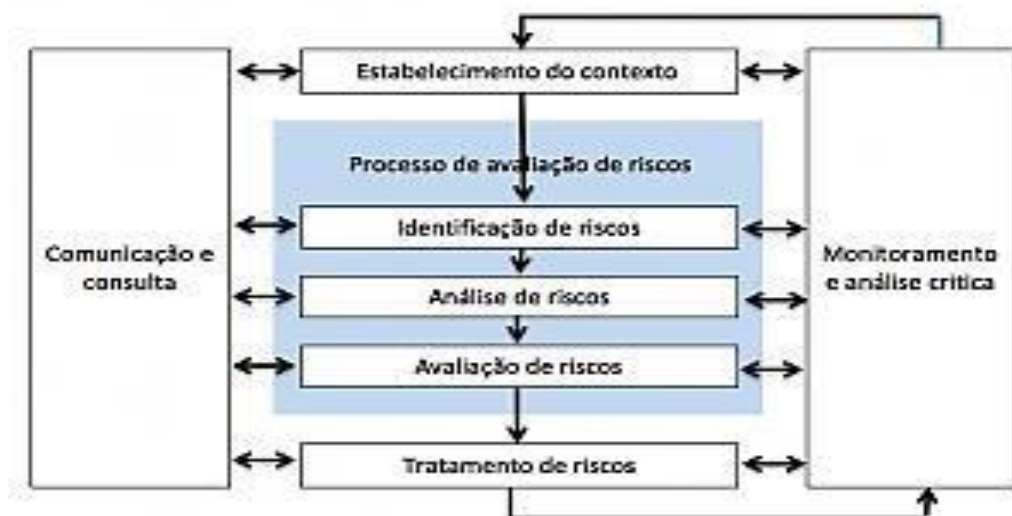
Estabelecimento do contexto

Processo de avaliação de riscos

Identificação de riscos

Análise de riscos

Avaliação de riscos

Tratamento de riscos

Comunicação e consulta

Monitoramento e análise crítica